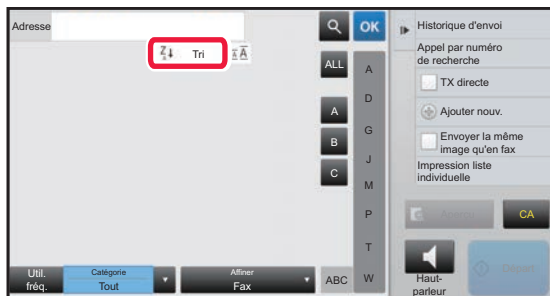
Adresse

OK

Tri

ALL

A

D

G

J

M

P

T

W

A

B

C

Historique d'envoi

Appel par numéro de recherche

TX directe

Ajouter nouv.

Envoyer la même image qu'en fax

Impression liste individuelle

CA

Haut-parleur

Util. fréq.

Catégorie
Tout

Affiner
Fax

ABC